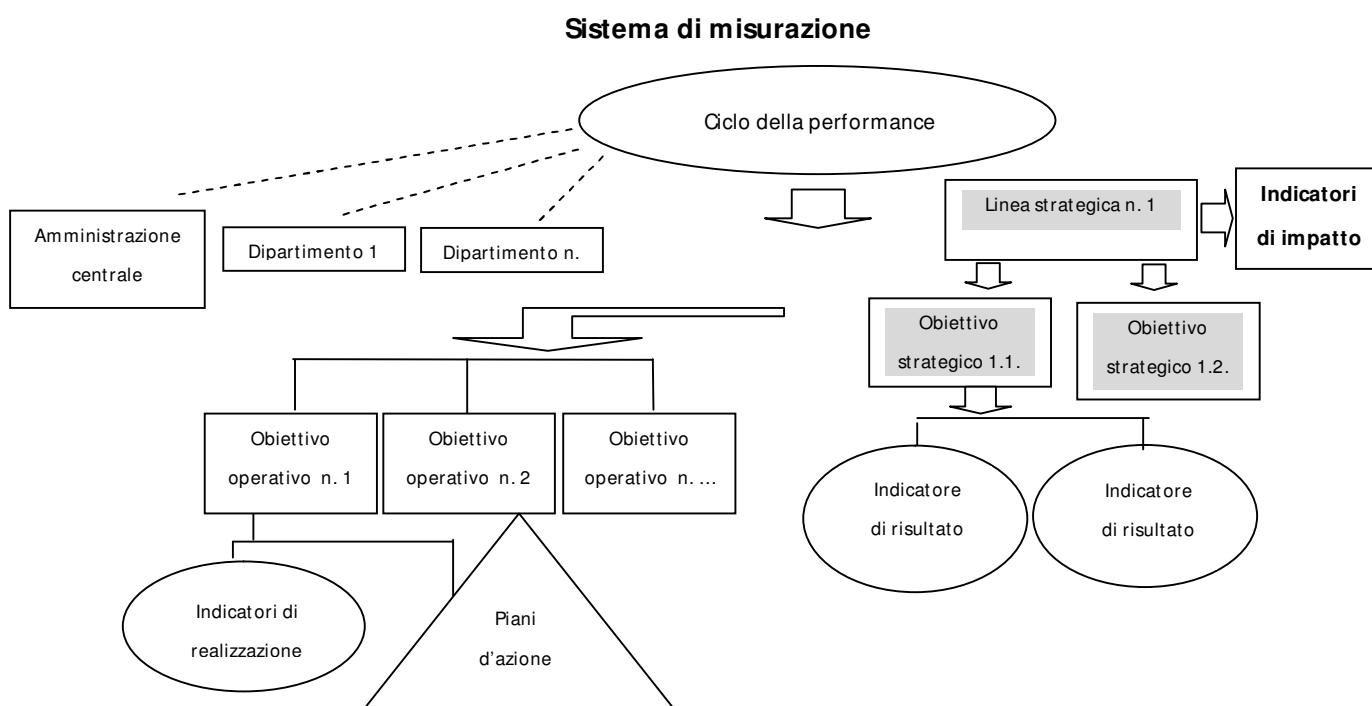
Sistema di misurazione

Ciclo della performance

Amministrazione centrale

Dipartimento 1

Dipartimento n.

Linea strategica n. 1

Indicatori di impatto

Obiettivo strategico 1.1.

Obiettivo strategico 1.2.

Obiettivo operativo n. 1

Obiettivo operativo n. 2

Obiettivo operativo n. ...

Indicatore di risultato

Indicatore di risultato

Indicatori di realizzazione

Piani d'azione